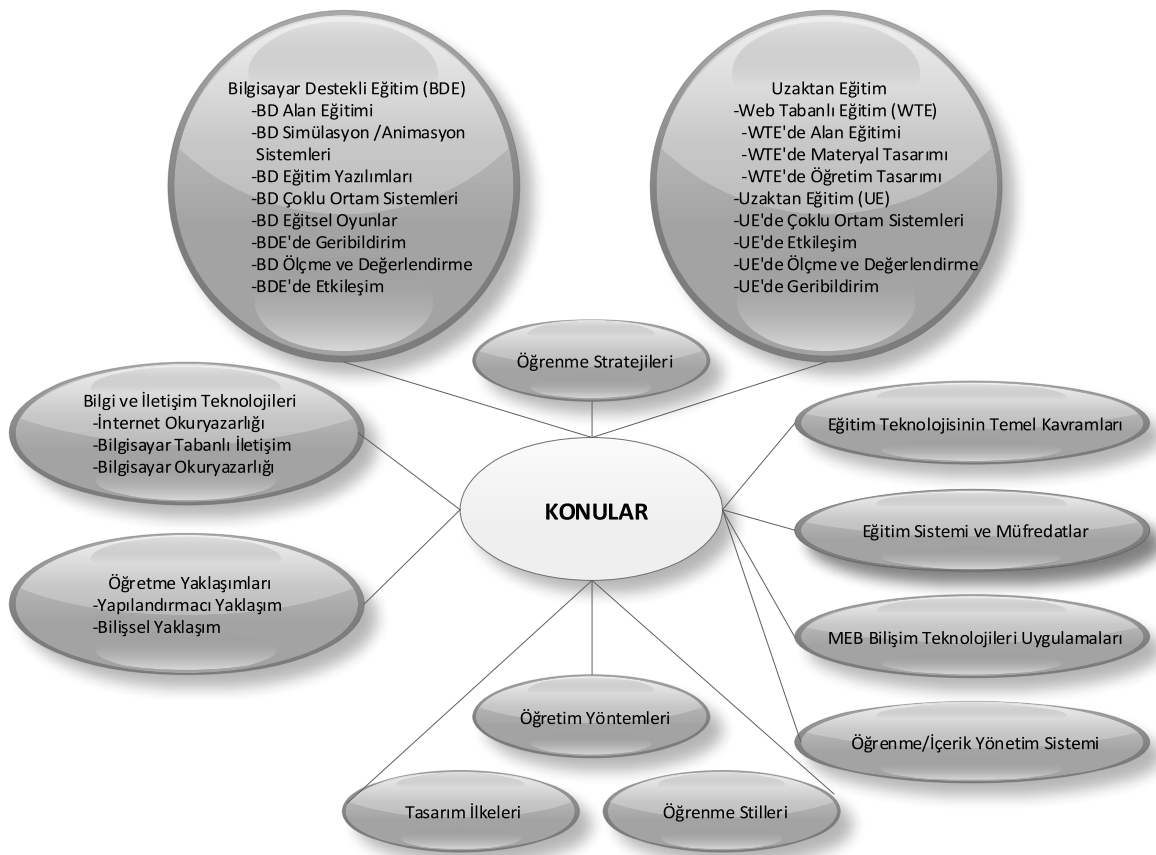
Bilgisayar Destekli Eğitim (BDE)
-BD Alan Eğitimi
-BD Simülasyon /Animasyon Sistemleri
-BD Eğitim Yazılımları
-BD Çoklu Ortam Sistemleri
-BD Eğitsel Oyunlar
-BDE'de Geribildirim
-BD Ölçme ve Değerlendirme
-BDE'de Etkileşim

Uzaktan Eğitim
-Web Tabanlı Eğitim (WTE)
-WTE'de Alan Eğitimi
-WTE'de Materyal Tasarımı
-WTE'de Öğretim Tasarımı
-Uzaktan Eğitim (UE)
-UE'de Çoklu Ortam Sistemleri
-UE'de Etkileşim
-UE'de Ölçme ve Değerlendirme
-UE'de Geribildirim

Öğrenme Stratejileri

Bilgi ve İletişim Teknolojileri
-İnternet Okuryazarlığı
-Bilgisayar Tabanlı İletişim
-Bilgisayar Okuryazarlığı

Eğitim Teknolojisinin Temel Kavramları

KONULAR

Eğitim Sistemi ve Müfredatlar

Öğretme Yaklaşımları
-Yapılandırmacı Yaklaşım
-Bilişsel Yaklaşım

MEB Bilişim Teknolojileri Uygulamaları

Öğretim Yöntemleri

Öğrenme/İçerik Yönetim Sistemi

Tasarım İlkeleri

Öğrenme Stilleri